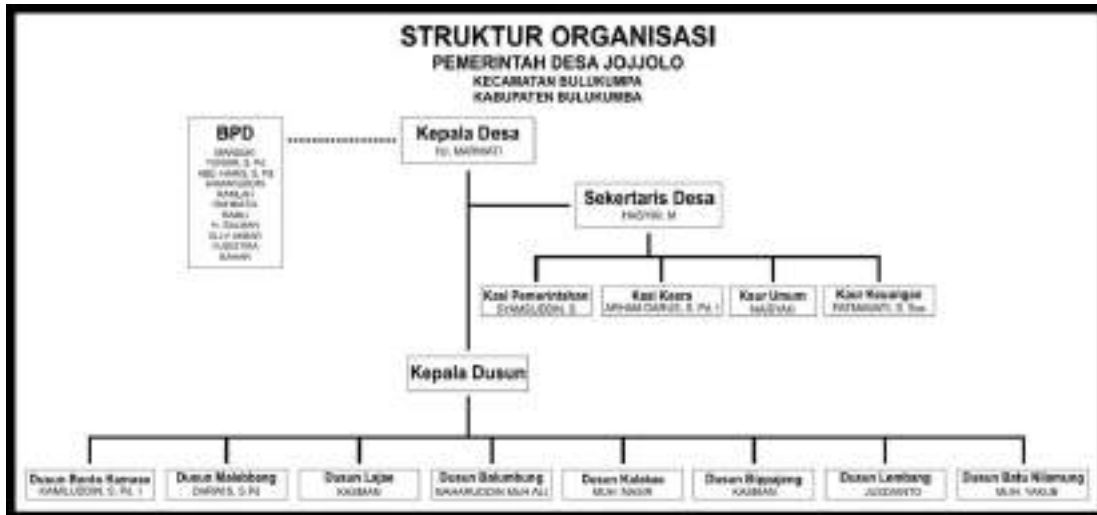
STRUKTUR ORGANISASI
PEMERINTAH DESA JOJJOLO
KECAMATAN BULUKUMPA
KABUPATEN BULUKUMBA

BPD
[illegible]

Kepala Desa
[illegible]

Sekertaris Desa
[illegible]

Kasi Pemerintahan
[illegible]

Kasi Kesra
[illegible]

Kaur Umum
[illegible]

Kaur Keuangan
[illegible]

Kepala Dusun

Dusun Benteng Kamase
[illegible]

Dusun Malabbang
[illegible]

Dusun Lajae
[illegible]

Dusun Balumbung
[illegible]

Dusun Kalakae
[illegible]

Dusun Bippajeng
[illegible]

Dusun Lembang
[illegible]

Dusun Batu Nilamung
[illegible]